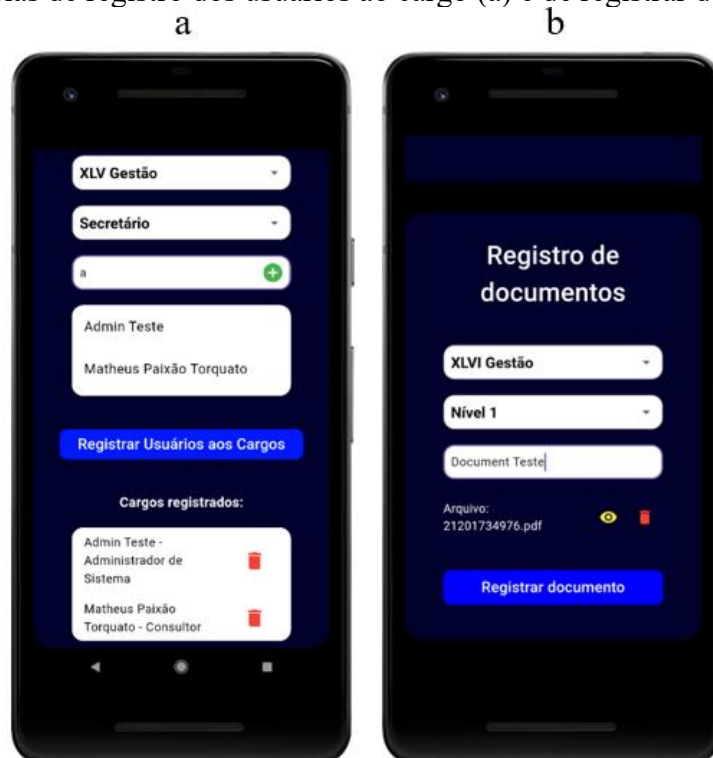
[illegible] de registro dos usuários ao cargo (a) e de registro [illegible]

a

XLV Gestão

Secretário

a

Admin Teste

Matheus Paixão Torquato

Registrar Usuários aos Cargos

Cargos registrados:

Admin Teste - Administrador de Sistema

Matheus Paixão Torquato - Consultor

b

Registro de documentos

XLVI Gestão

Nível 1

Document Teste

Arquivo: 21201734976.pdf

Registrar documento